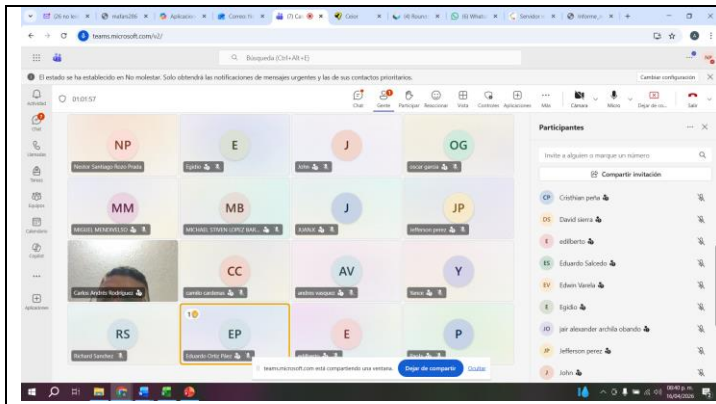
teams.microsoft.com/v2/

Búsqueda (Ctrl+Alt+E)

El estado se ha establecido en No molestar. Solo obtendrá las notificaciones de mensajes urgentes y las de sus contactos prioritarios.

Cambiar configuración

Actividad
Chat
Llamadas
Teams
Equipos
Calendario
Copilot
Aplicaciones

01:01:57

Chat
Gente
Participar
Reaccionar
Vista
Controles
Aplicaciones
Más
Cámara
Micro
Dejar de co...
Salir

NP
Nestor Santiago Rozo Prada
E
Egidio
J
John
OG
oscar garcia
MM
MIGUEL MENDIVELSO
MB
MICHAEL STIVEN LOPEZ BAR...
J
JUANK
JP
Jefferson perez
Carlos Andrés Rodríguez
CC
camilo cardenas
AV
andres vasquez
Y
Yesica
RS
Richard Sanchez
EP
Eduardo Ortiz Páez
E
P

Participantes

Invite a alguien o marque un número

Compartir invitación

CP Cristhian peña
DS David sierra
E edilberto
ES Eduardo Salcedo
EV Edwin Varela
E Egidio
JO jair alexander archila obando
JP Jefferson perez
J John

teams.microsoft.com está compartiendo una ventana.
Dejar de compartir
Ocultar

08:40 p. m.
16/04/2026